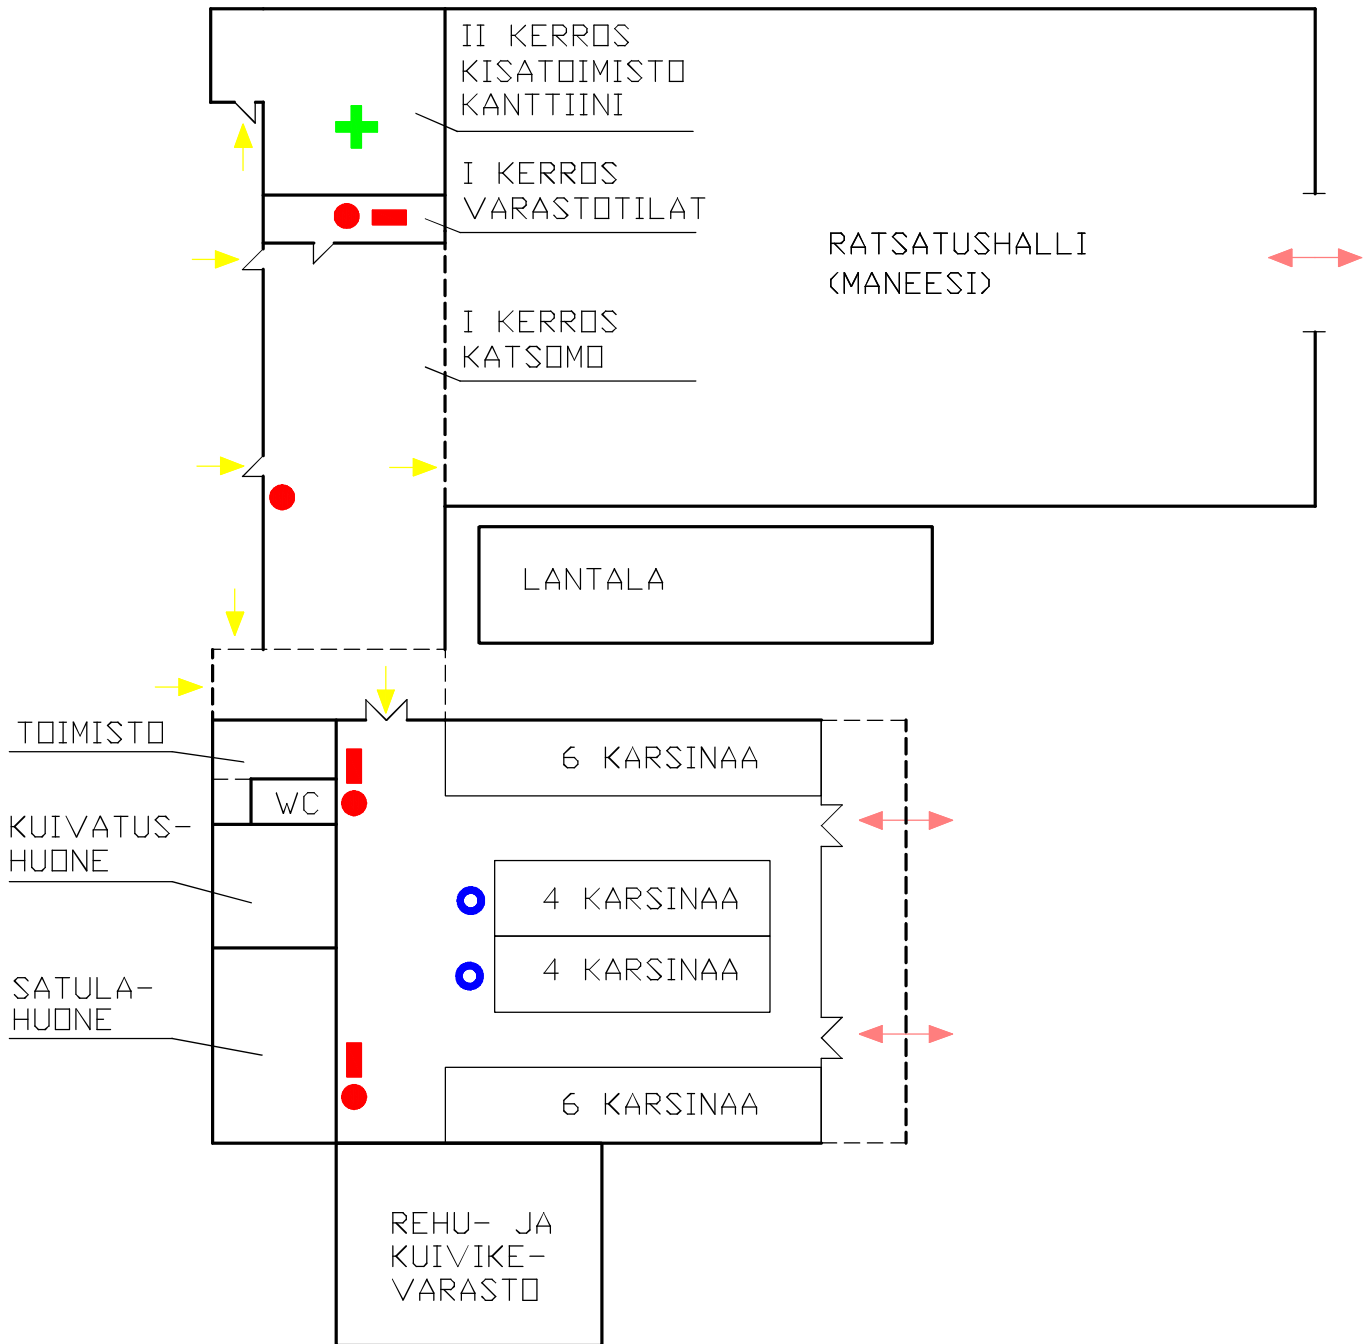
II KERROS
KISATOIMISTO
KANTTIINI

I KERROS
VARASTOTILAT

RATSATUSHALLI
(MANEESI)

I KERROS
KATSOMO

LANTALA

TOIMISTO

WC

KUIVATUS-
HUONE

SATULA-
HUONE

6 KARSINAA

4 KARSINAA

4 KARSINAA

6 KARSINAA

REHU- JA
KUIVIKE-
VARASTO